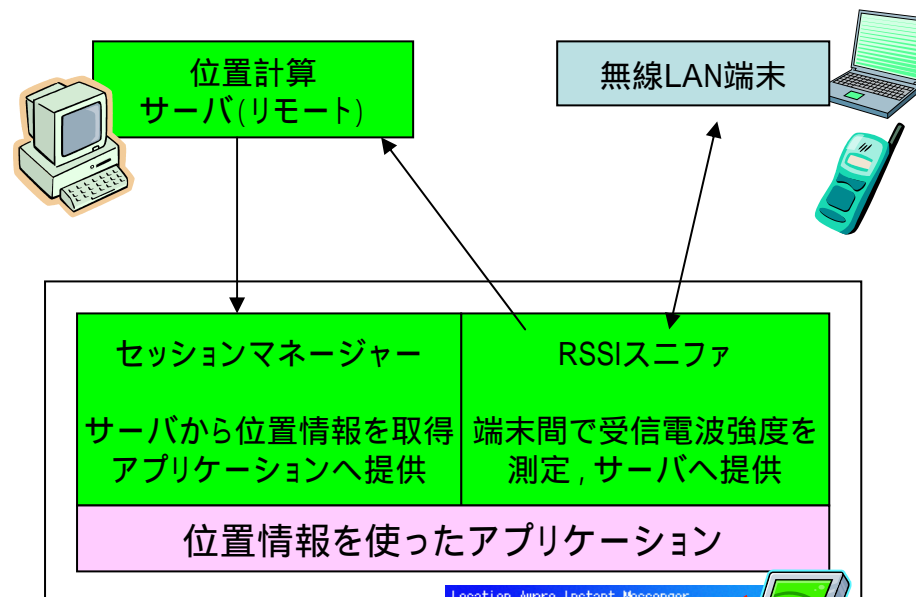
位置計算
サーバ(リモート)

無線LAN端末

セッションマネージャー

サーバから位置情報を取得
アプリケーションへ提供

RSSIスニファ

端末間で受信電波強度を
測定 , サーバへ提供

位置情報を使ったアプリケーション

Location Aware Instant Messenger